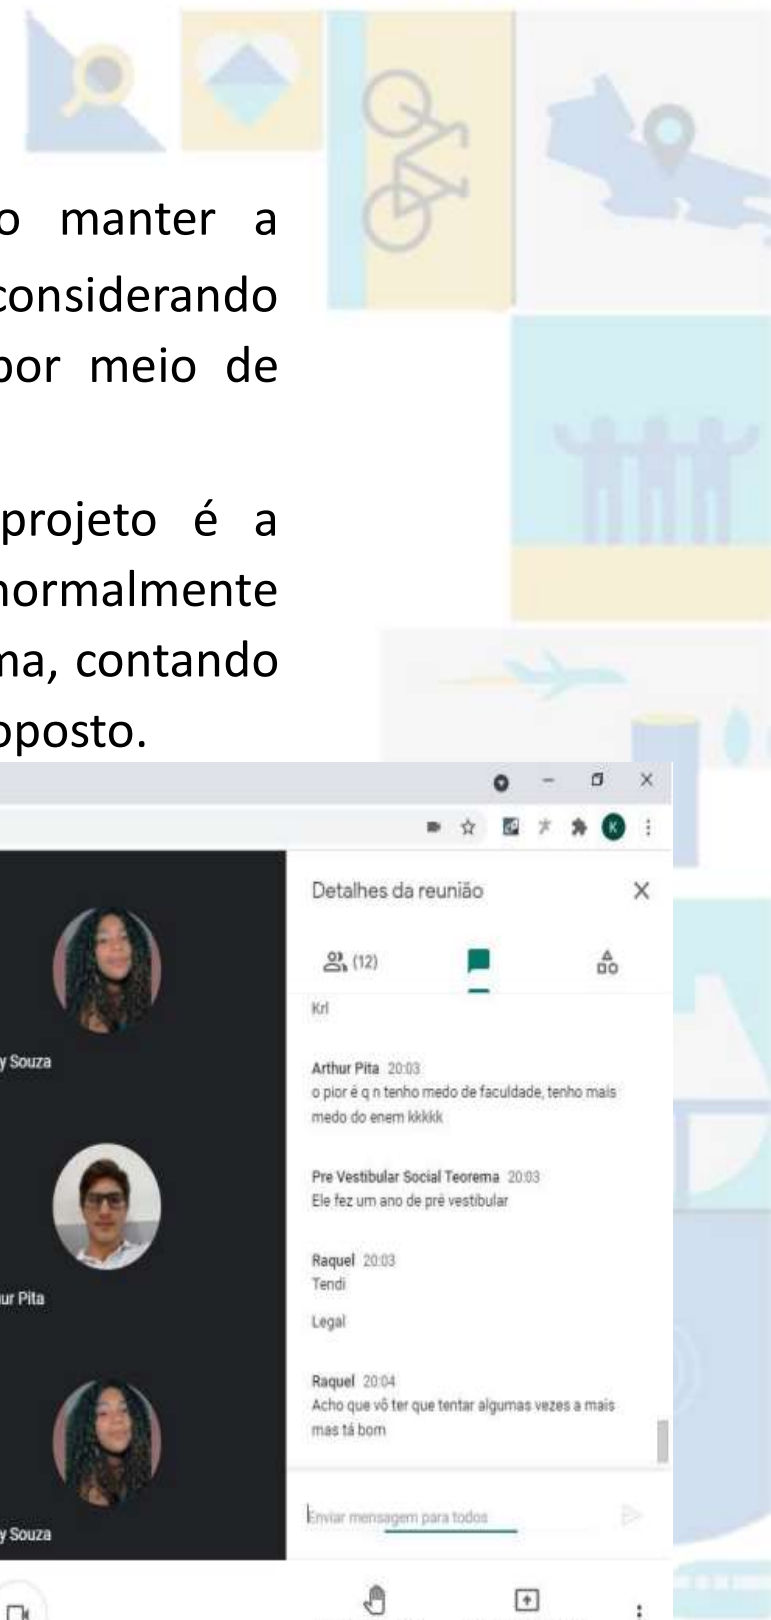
o manter a considerando por meio de

projeto é a normalmente ma, contando oposto.

Detalhes da reunião

(12)

Krl

y Souza

Arthur Pita 20:03
o pior é q n tenho medo de faculdade, tenho mais medo do enem kkkkk

Pre Vestibular Social Teorema 20:03
Ele fez um ano de pré vestibular

ur Pita

Raquel 20:03
Tendi

Legal

Raquel 20:04
Acho que vô ter que tentar algumas vezes a mais mas tá bom

y Souza

Enviar mensagem para todos